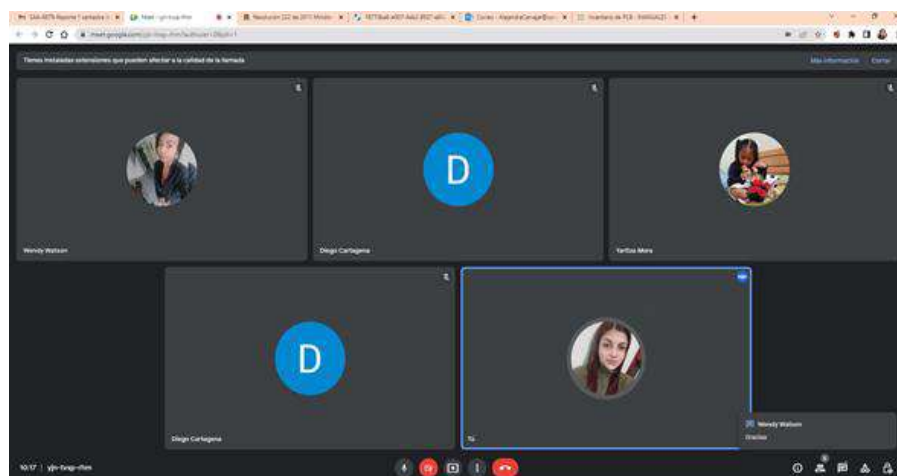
Tienes instaladas extensiones que pueden afectar a la calidad de la llamada

Más información Cerrar

D

Wendy Watson

Diego Cartagena

Yaritza Mora

D

Diego Cartagena

Tú

Wendy Watson

Gracias

10:17 | yjb-txvp-rhm